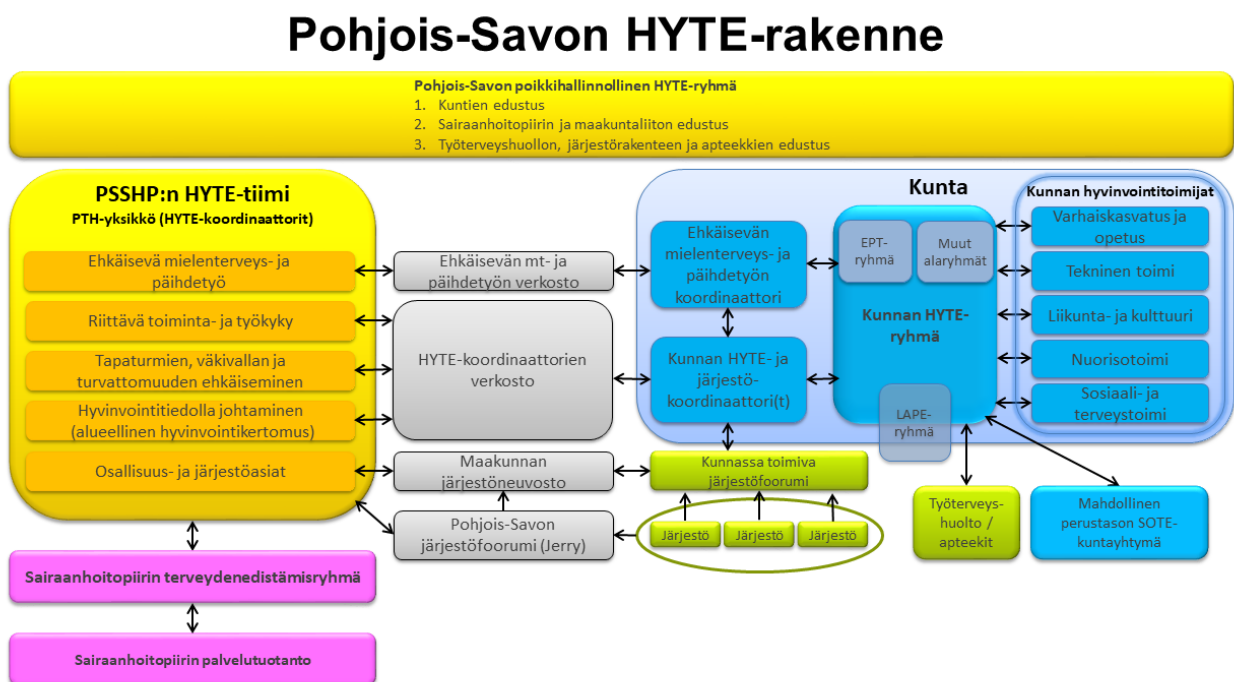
Pohjois-Savon HYTE-rakenne

Pohjois-Savon poikkihallinnollinen HYTE-ryhmä
1. Kuntien edustus
2. Sairaanhoitopiirin ja maakuntaliiton edustus
3. Työterveyshuollon, järjestörakenteen ja apteekkien edustus

PSSHP:n HYTE-tiimi
PTH-yksikkö (HYTE-koordinaattorit)

Ehkäisevä mielenterveys- ja päihdetyö

Riittävä toiminta- ja työkyky

Tapaturmien, väkivallan ja turvattomuuden ehkäiseminen

Hyvinvointitiedolla johtaminen (alueellinen hyvinvointikertomus)

Osallisuus- ja järjestöasiat

Ehkäisevän mt- ja päihdetyön verkosto

HYTE-koordinaattorien verkosto

Maakunnan järjestöneuvosto

Pohjois-Savon järjestöfoorumi (Jerry)

Kunta

Ehkäisevän mielenterveys- ja päihdetyön koordinaattori

Kunnan HYTE- ja järjestö-koordinaattori(t)

EPT-ryhmä

Muut alaryhmät

Kunnan HYTE-ryhmä

LAPE-ryhmä

Kunnan hyvinvointitoimijat

Varhaiskasvatus ja opetus

Tekninen toimi

Liikunta- ja kulttuuri

Nuorisotoimi

Sosiaali- ja terveystoimi

Kunnassa toimiva järjestöfoorumi

Järjestö

Järjestö

Järjestö

Työterveys-huolto / apteekit

Mahdollinen perustason SOTE-kuntayhtymä

Sairaanhoitopiirin terveydenedistämisryhmä

Sairaanhoitopiirin palvelutuotanto